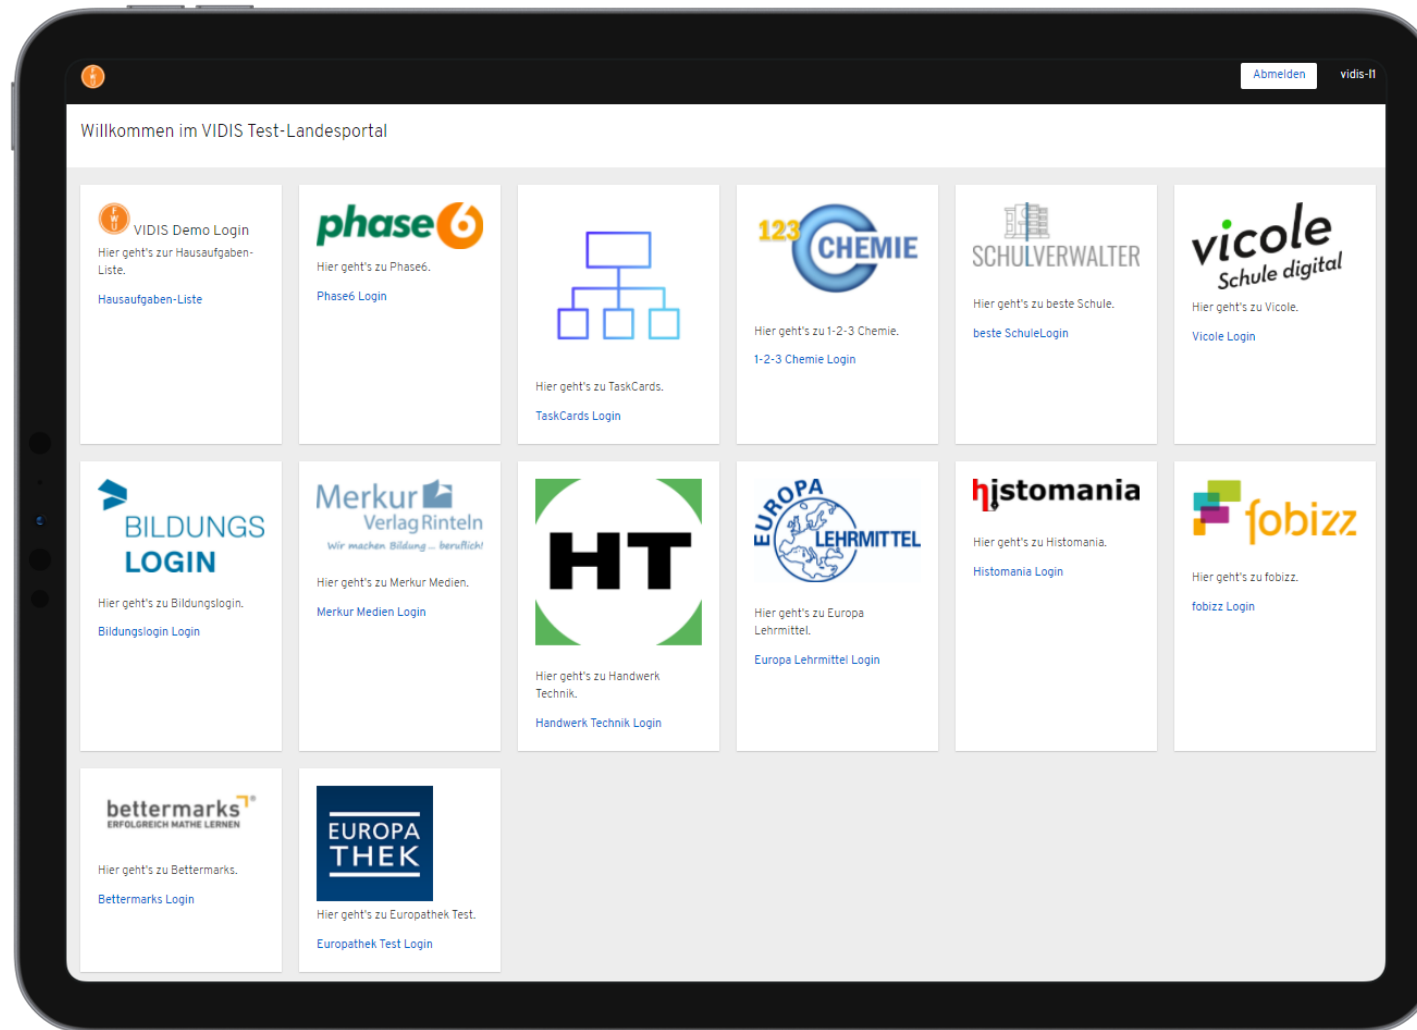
Abmelden vidis-l1

Willkommen im VIDIS Test-Landesportal

VIDIS Demo Login
Hier geht's zur Hausaufgaben-Liste.
Hausaufgaben-Liste

phase6
Hier geht's zu Phase6.
Phase6 Login

Hier geht's zu TaskCards.
TaskCards Login

123 CHEMIE
Hier geht's zu 1-2-3 Chemie.
1-2-3 Chemie Login

SCHULVERWALTER
Hier geht's zu beste Schule.
beste SchuleLogin

vicole Schule digital
Hier geht's zu Vicole.
Vicole Login

BILDUNGS LOGIN
Hier geht's zu Bildungslogin.
Bildungslogin Login

Merkur Verlag Rinteln
Wir machen Bildung ... beruflich!
Hier geht's zu Merkur Medien.
Merkur Medien Login

HT
Hier geht's zu Handwerk Technik.
Handwerk Technik Login

EUROPA LEHRMITTEL
Hier geht's zu Europa Lehrmittel.
Europa Lehrmittel Login

histomania
Hier geht's zu Histomania.
Histomania Login

fobizz
Hier geht's zu fobizz.
fobizz Login

bettermarks
ERFOLGREICH MATHE LERNEN
Hier geht's zu Bettermarks.
Bettermarks Login

EUROPA THEK
Hier geht's zu Europathek Test.
Europathek Test Login